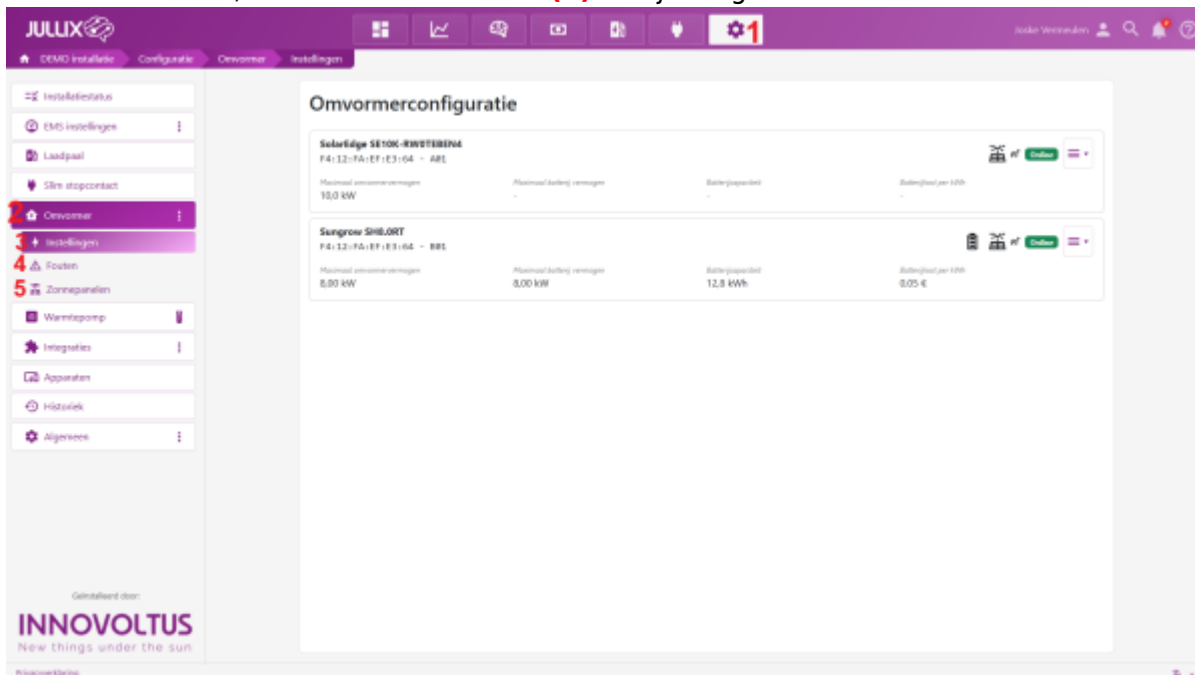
JULLIX

1

Joske Vermeulen

DEMO installatie > Configuratie > Omvormer > Instellingen

Installatiestatus
EMS instellingen
Laadpaal
Slim stopcontact
2 Omvormer
3 Instellingen
4 Fouten
5 Zonnepanelen
Warmtepomp
Integraties
Apparaten
Historiek
Algemeen

Geïnstalleerd door:
INNOVOLTUS
New things under the sun

Omvormerconfiguratie

SolarEdge SE10K-RW0TEBEN4
F4:12:FA:EF:E3:64 - A01
Online
Maximaal omvormervermogen
10,0 kW
Maximaal batterij vermogen
-
Batterijcapaciteit
-
Batterijkost per kWh
-

Sungrow SH8.0RT
F4:12:FA:EF:E3:64 - B01
Online
Maximaal omvormervermogen
8,00 kW
Maximaal batterij vermogen
8,00 kW
Batterijcapaciteit
12,8 kWh
Batterijkost per kWh
0,05 €

Privacyverklaring